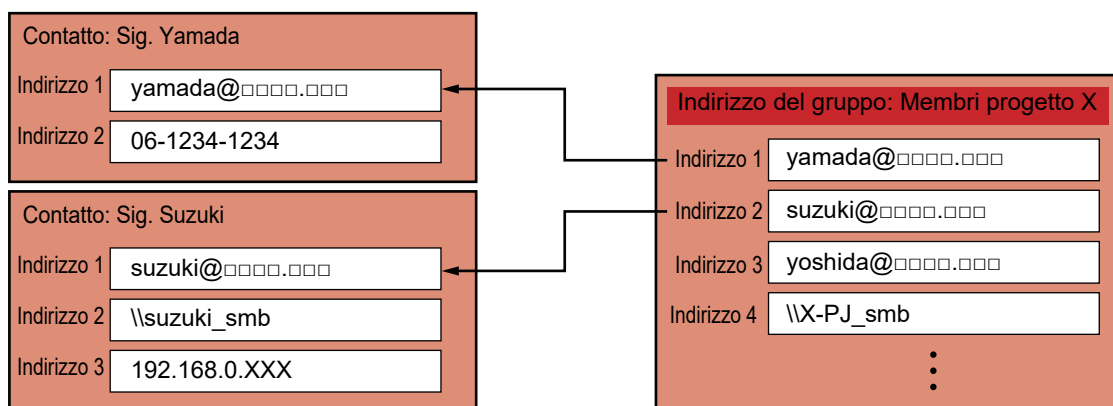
Contatto: Sig. Yamada

Indirizzo 1 yamada@□□□□.□□□

Indirizzo 2 06-1234-1234

Contatto: Sig. Suzuki

Indirizzo 1 suzuki@□□□□.□□□

Indirizzo 2 \\suzuki_smb

Indirizzo 3 192.168.0.XXX

Indirizzo del gruppo: Membri progetto X

Indirizzo 1 yamada@□□□□.□□□

Indirizzo 2 suzuki@□□□□.□□□

Indirizzo 3 yoshida@□□□□.□□□

Indirizzo 4 \\X-PJ_smb